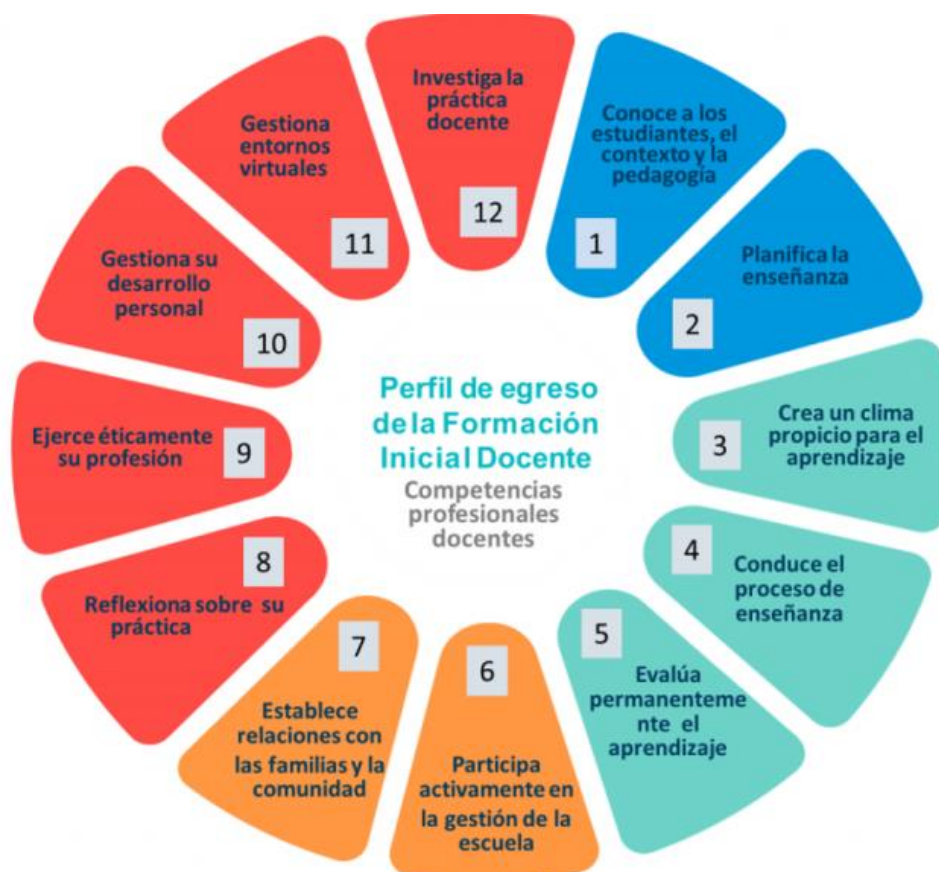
Perfil de egreso de la Formación Inicial Docente
Competencias profesionales docentes

1
Conoce a los estudiantes, el contexto y la pedagogía

2
Planifica la enseñanza

3
Crea un clima propicio para el aprendizaje

4
Conduce el proceso de enseñanza

5
Evalúa permanentemente el aprendizaje

6
Participa activamente en la gestión de la escuela

7
Establece relaciones con las familias y la comunidad

8
Reflexiona sobre su práctica

9
Ejerce éticamente su profesión

10
Gestiona su desarrollo personal

11
Gestiona entornos virtuales

12
Investiga la práctica docente